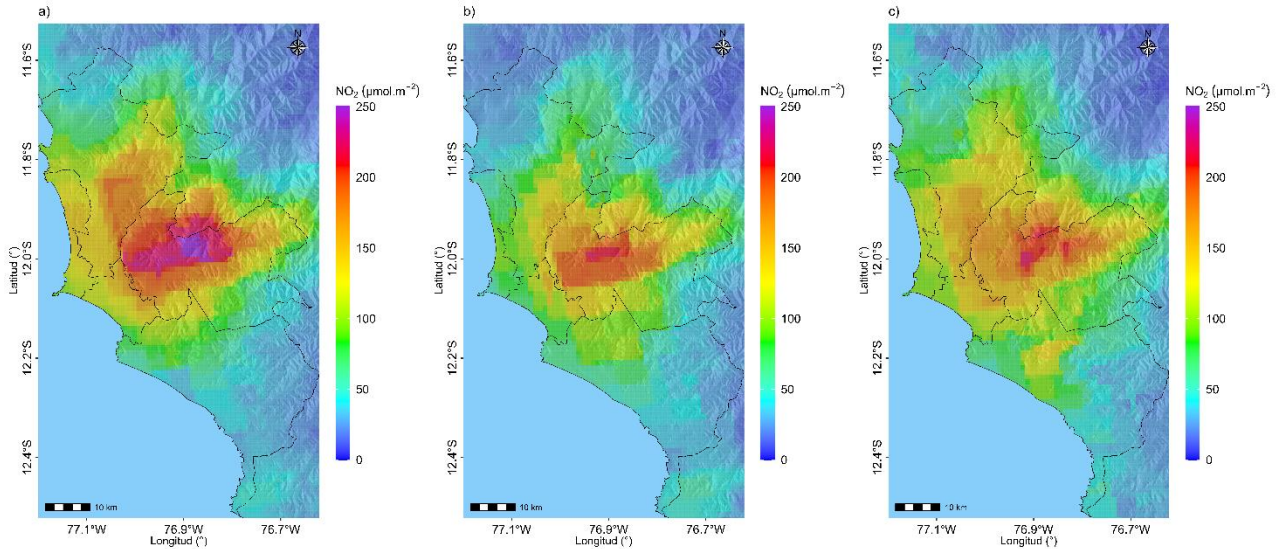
a)

N

$NO_2$ (µmol.m$^{-2}$)

250
200
150
100
50
0

11.6°S
11.8°S
12.0°S
12.2°S
12.4°S

Latitud (°)

10 km

77.1°W
76.9°W
76.7°W

Longitud (°)

b)

N

$NO_2$ (µmol.m$^{-2}$)

250
200
150
100
50
0

11.6°S
11.8°S
12.0°S
12.2°S
12.4°S

Latitud (°)

10 km

77.1°W
76.9°W
76.7°W

Longitud (°)

c)

N

$NO_2$ (µmol.m$^{-2}$)

250
200
150
100
50
0

11.6°S
11.8°S
12.0°S
12.2°S
12.4°S

Latitud (°)

10 km

77.1°W
76.9°W
76.7°W

Longitud (°)